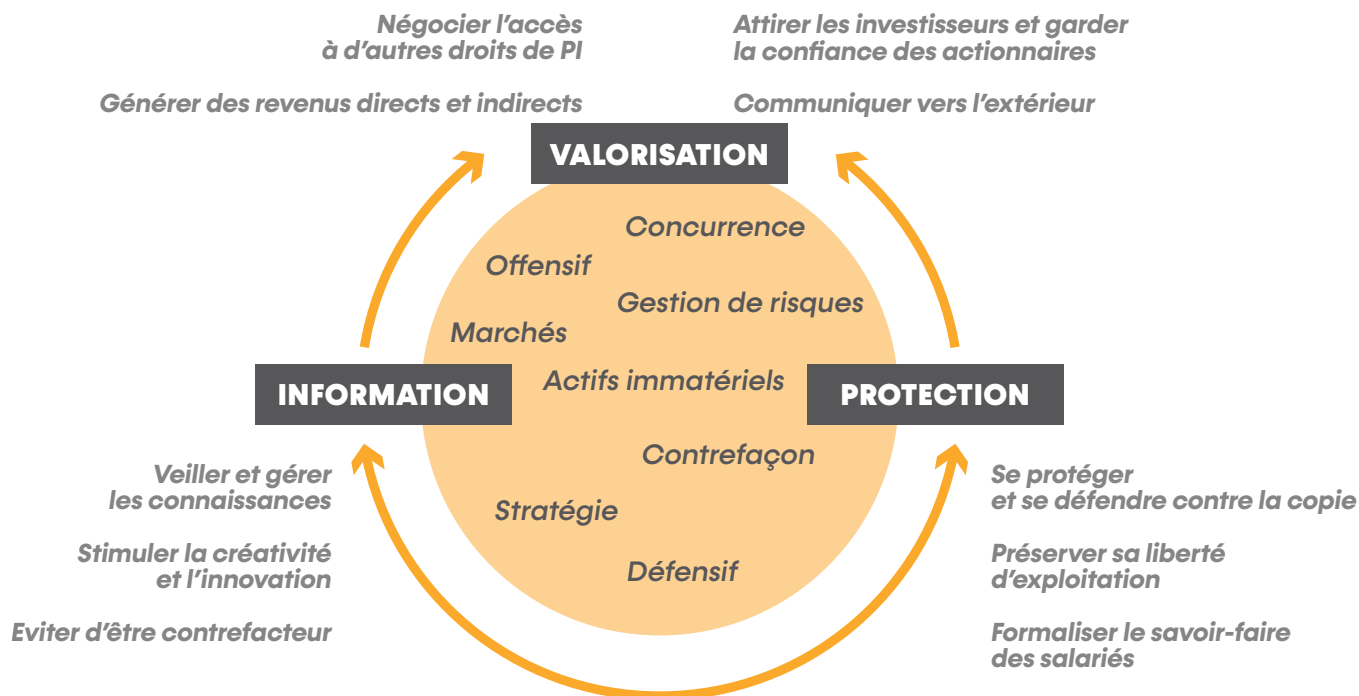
Négocier l'accès à d'autres droits de PI

Générer des revenus directs et indirects

Attirer les investisseurs et garder la confiance des actionnaires

Communiquer vers l'extérieur

VALORISATION

Concurrence

Offensif

Gestion de risques

Marchés

Actifs immatériels

Contrefaçon

Stratégie

Défensif

INFORMATION

PROTECTION

Veiller et gérer les connaissances

Stimuler la créativité et l'innovation

Eviter d'être contrefacteur

Se protéger et se défendre contre la copie

Préserver sa liberté d'exploitation

Formaliser le savoir-faire des salariés